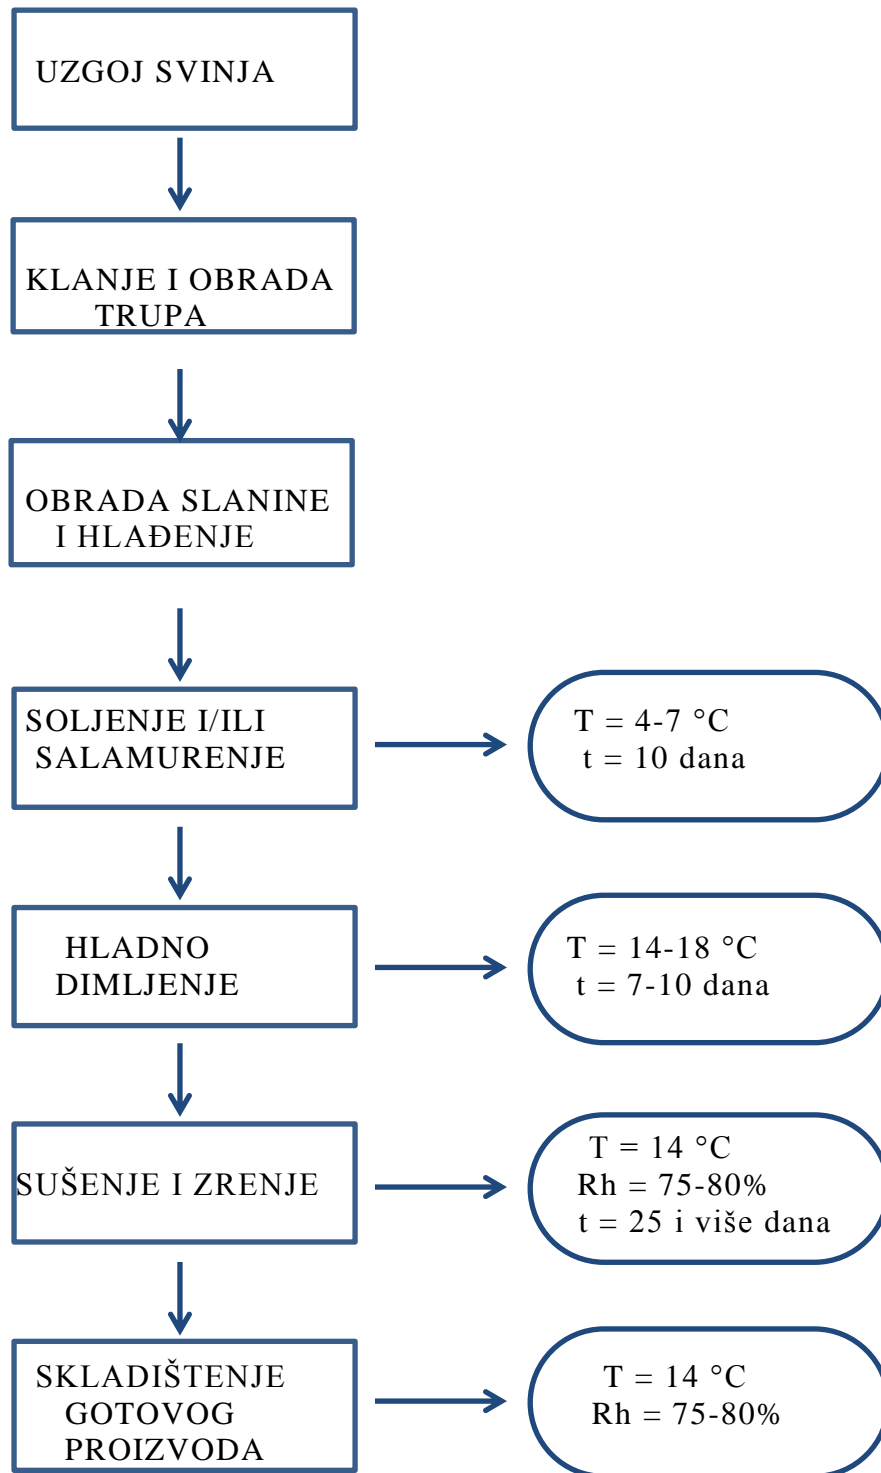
UZGOJ SVINJA

KLANJE I OBRADA TRUPA

OBRADA SLANINE I HLAĐENJE

SOLJENJE I/ILI SALAMURENJE

T = 4-7 °C
t = 10 dana

HLADNO DIMLJENJE

T = 14-18 °C
t = 7-10 dana

SUŠENJE I ZRENJE

T = 14 °C
Rh = 75-80%
t = 25 i više dana

SKLADIŠTENJE GOTOVOG PROIZVODA

T = 14 °C
Rh = 75-80%